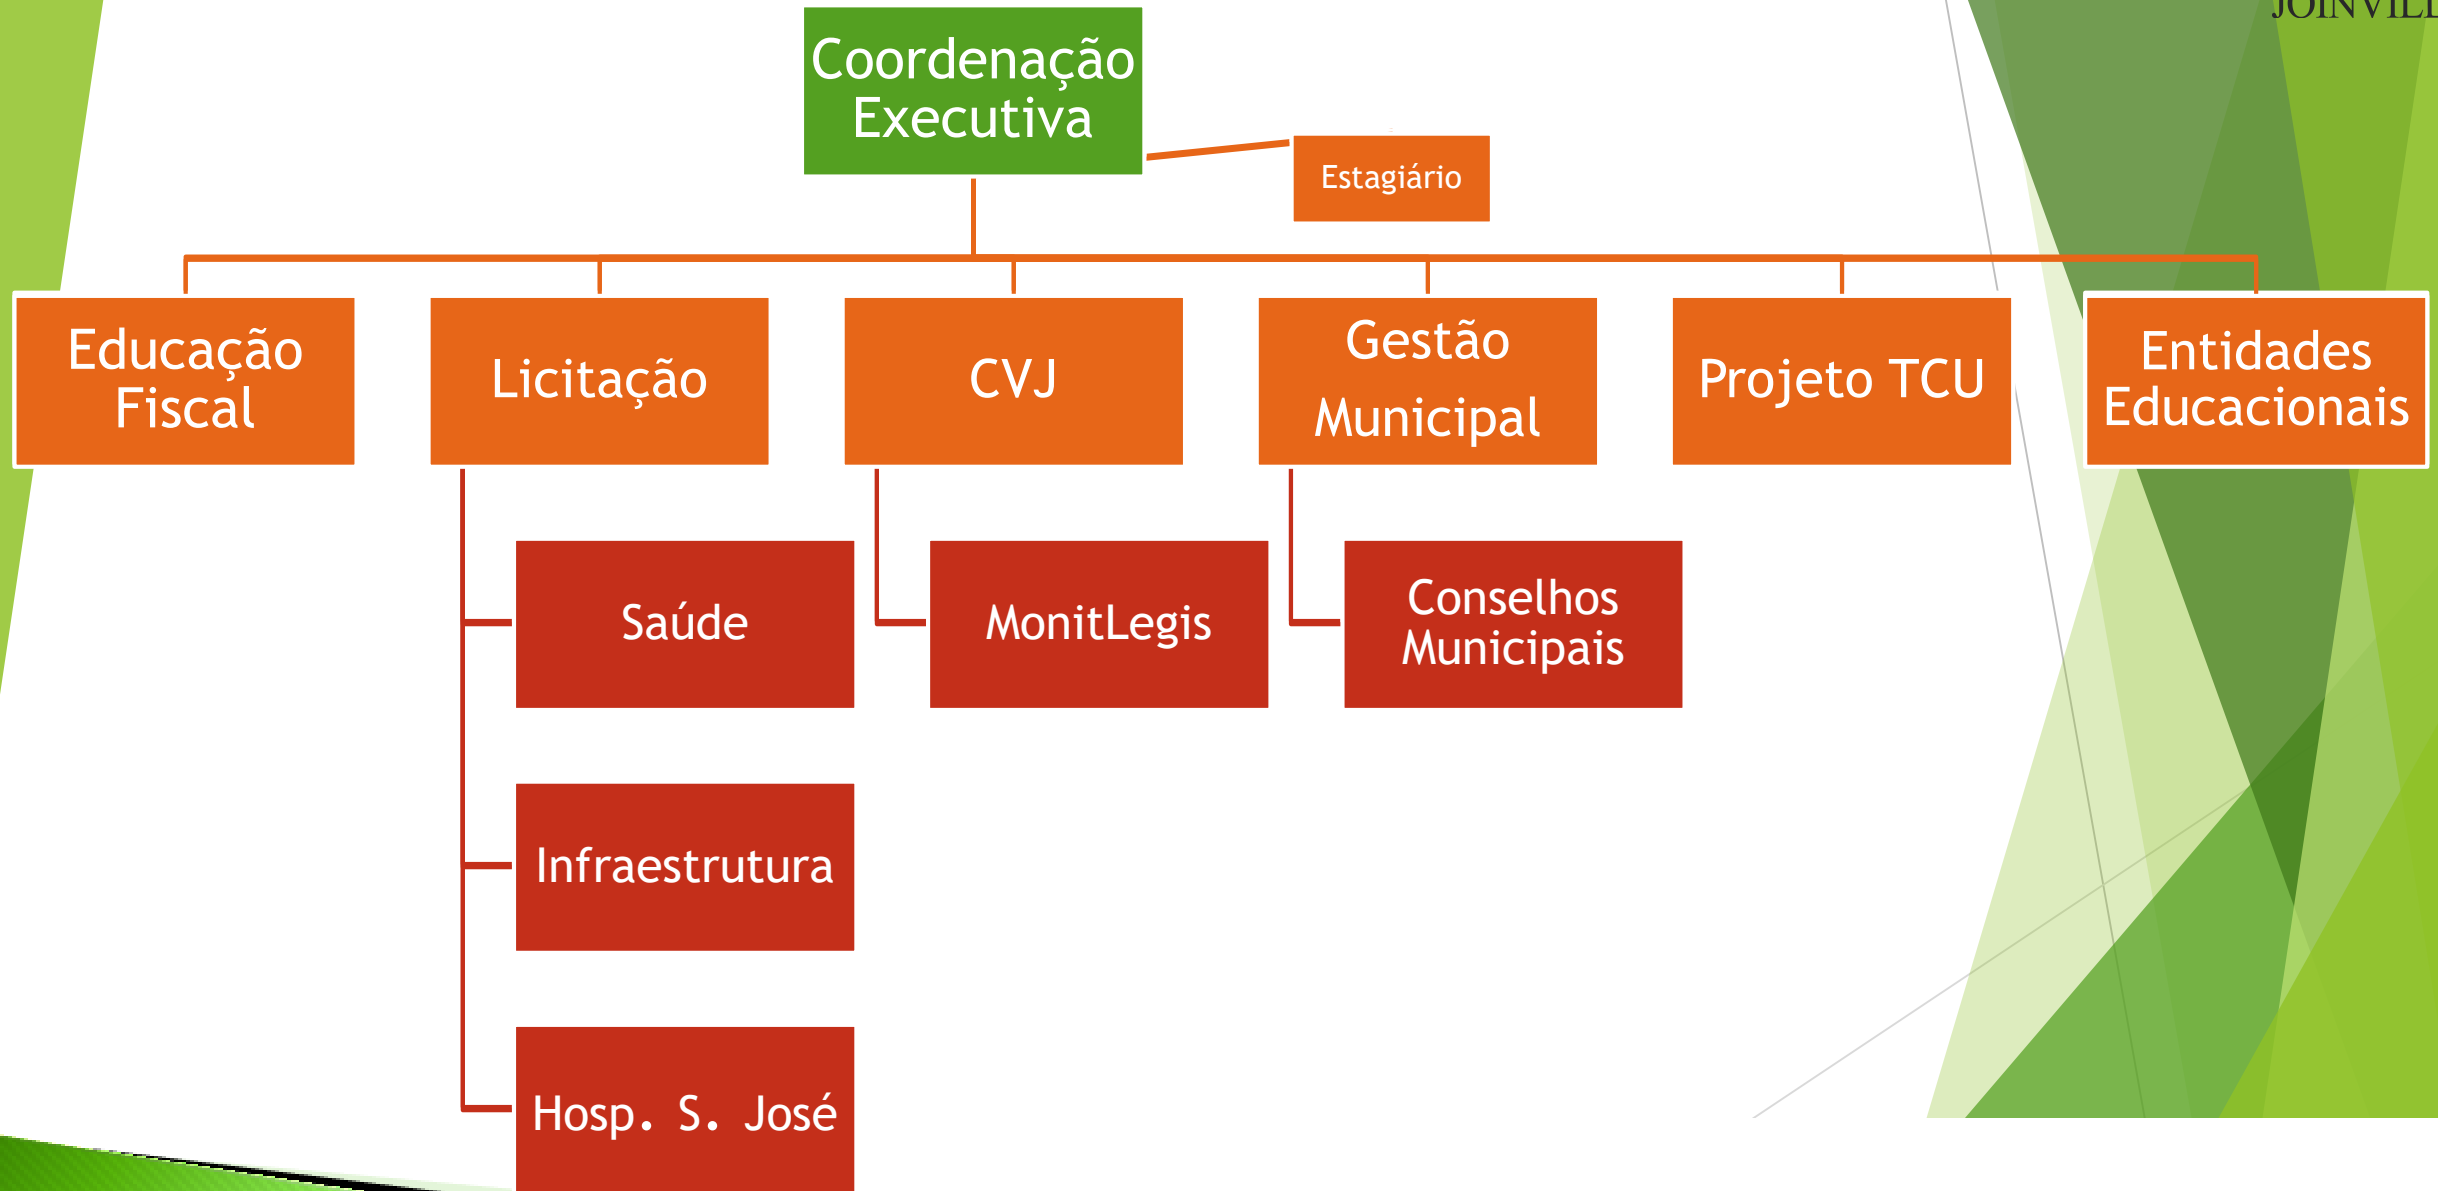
JOINVILL

Coordenação Executiva

Estagiário

Educação Fiscal

Licitação

CVJ

Gestão Municipal

Projeto TCU

Entidades Educacionais

Saúde

Infraestrutura

Hosp. S. José

MonitLegis

Conselhos Municipais